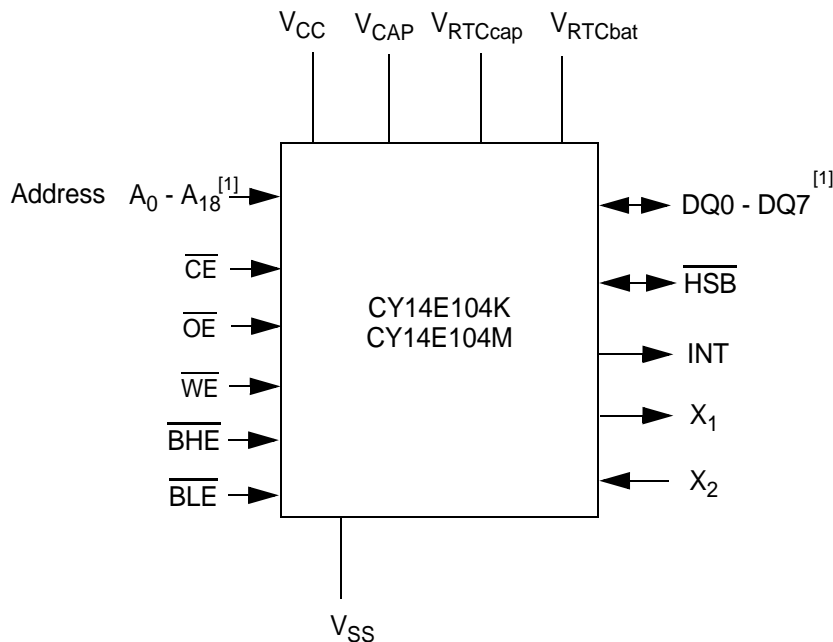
$V_{CC}$ $V_{CAP}$ $V_{RTCcap}$ $V_{RTCbat}$

Address $A_0$ - $A_{18}$[1]

$\overline{CE}$

$\overline{OE}$

$\overline{WE}$

$\overline{BHE}$

$\overline{BLE}$

CY14E104K
CY14E104M

DQ0 - DQ7[1]

$\overline{HSB}$

INT

$X_1$

$X_2$

$V_{SS}$